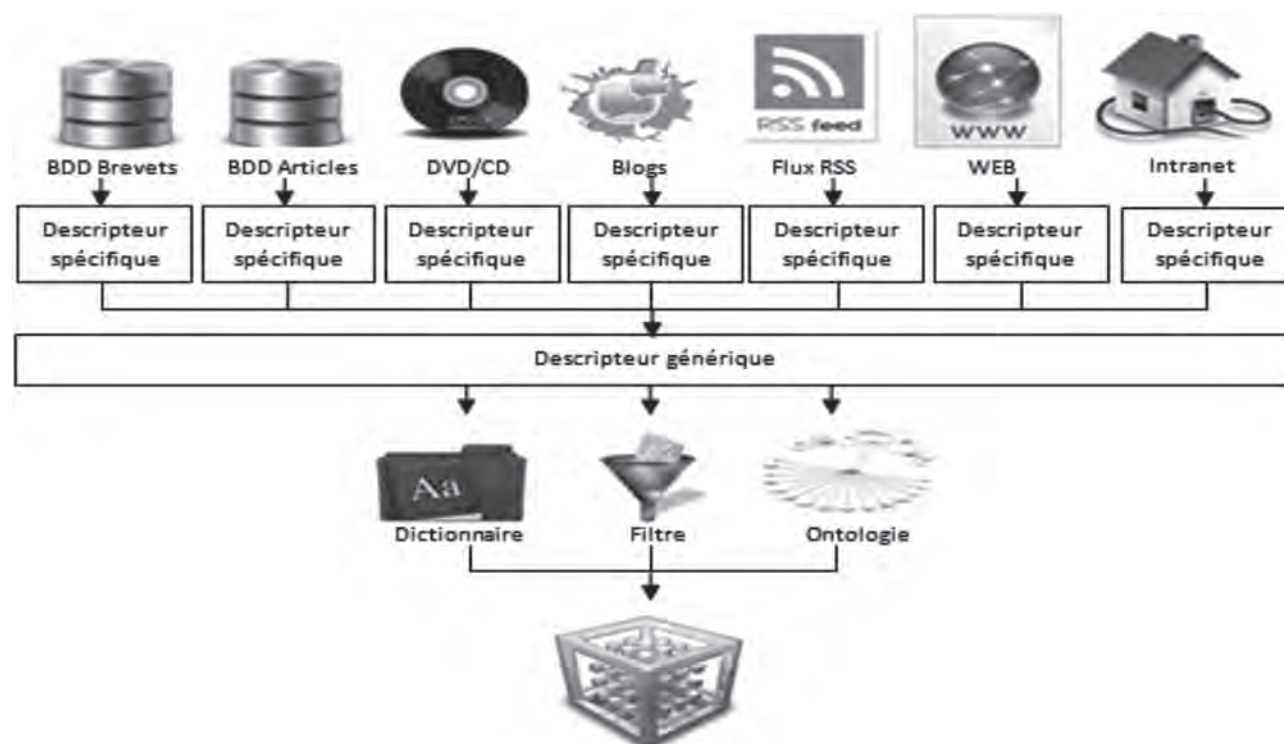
RSS feed

www

BDD Brevets

BDD Articles

DVD/CD

Blogs

Flux RSS

WEB

Intranet

Descripteur spécifique

Descripteur spécifique

Descripteur spécifique

Descripteur spécifique

Descripteur spécifique

Descripteur spécifique

Descripteur spécifique

Descripteur générique

Aa

Dictionnaire

Filtre

Ontologie